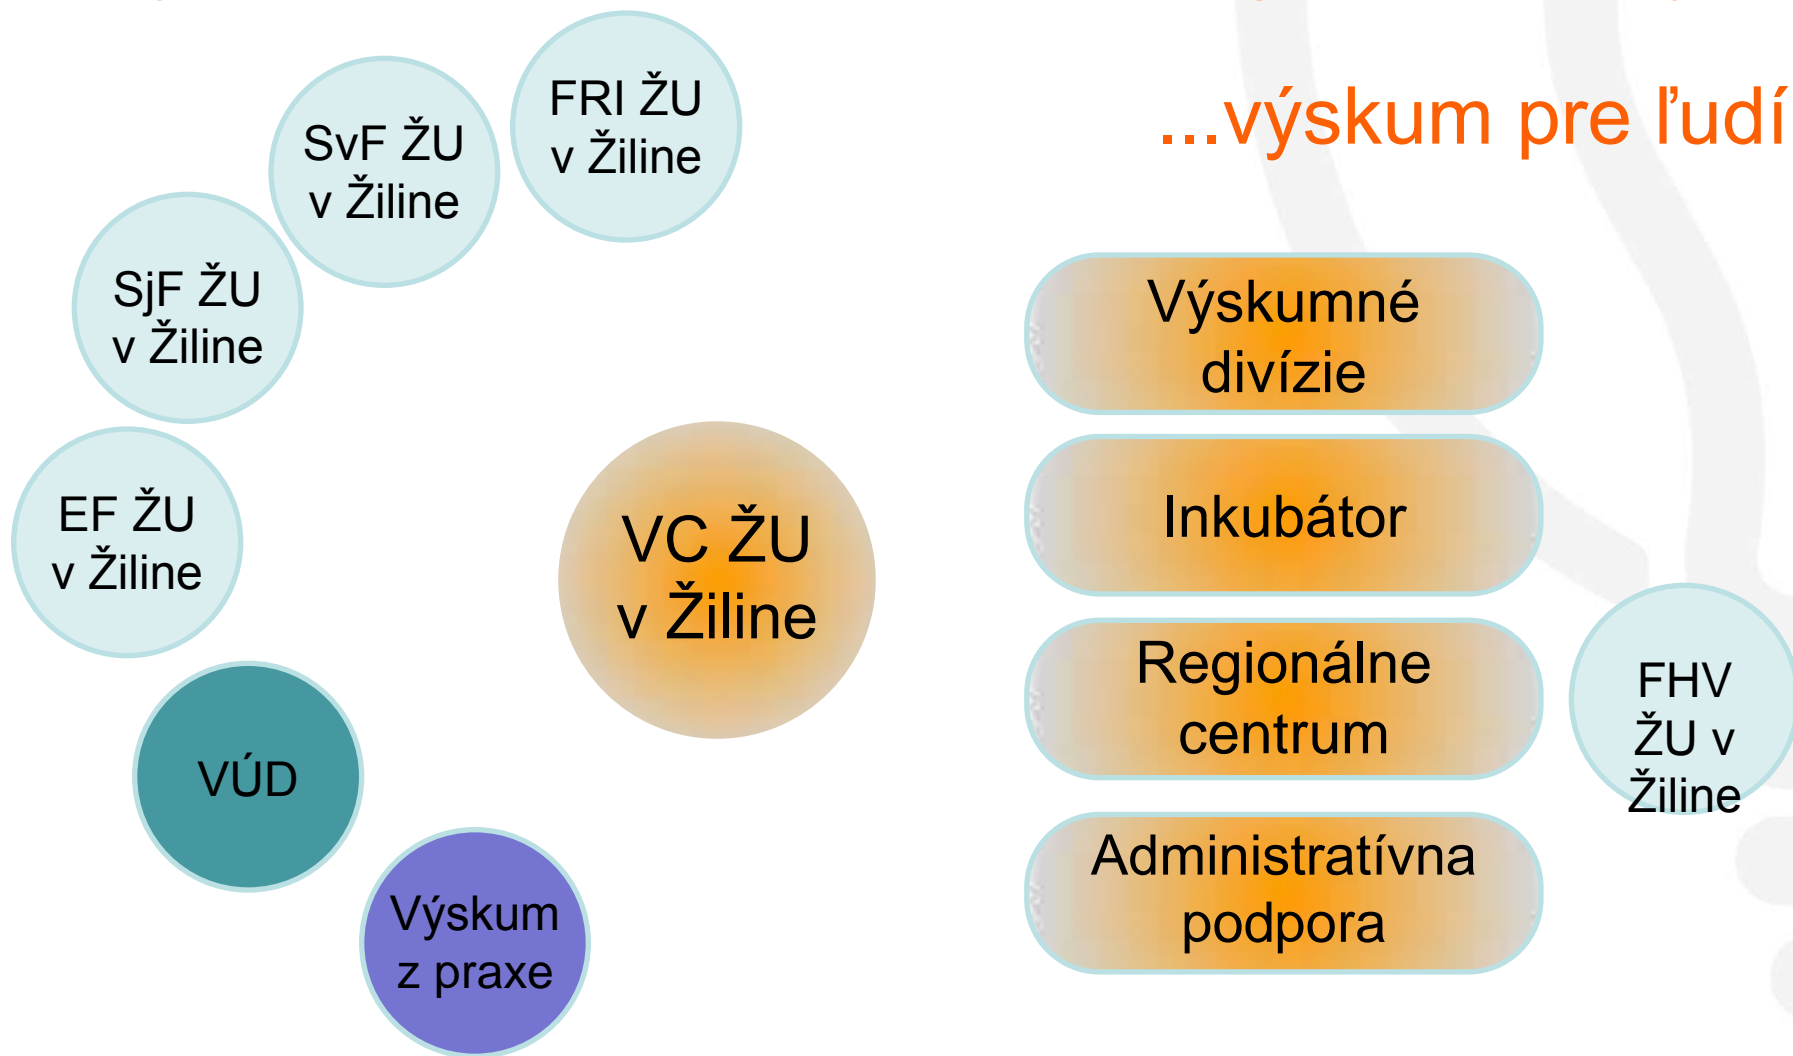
FRI ŽU v Žiline

SvF ŽU v Žiline

SjF ŽU v Žiline

EF ŽU v Žiline

VÚD

Výskum z praxe

VC ŽU v Žiline

...výskum pre ľudí

Výskumné divízie

Inkubátor

Regionálne centrum

Administratívna podpora

FHV ŽU v Žiline